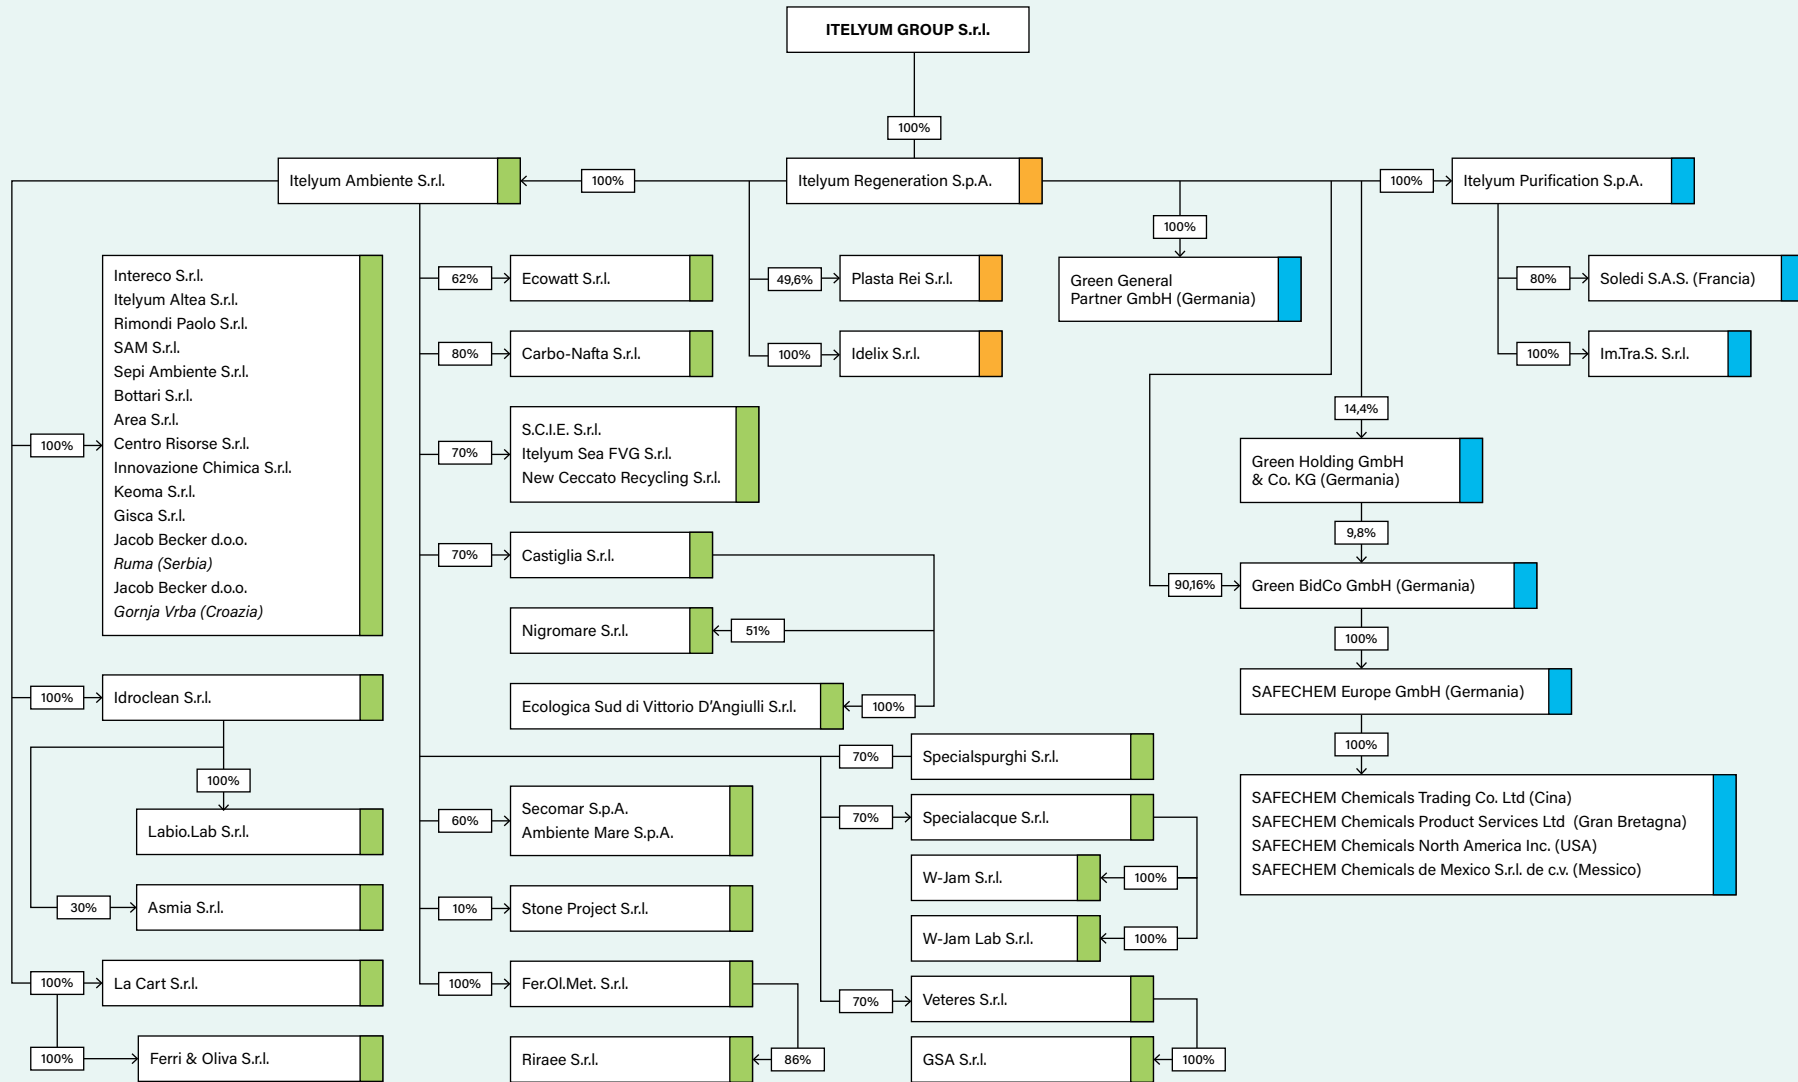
ITELYUM GROUP S.r.l.

100%

Itelyum Ambiente S.r.l.

100%

Itelyum Regeneration S.p.A.

100%

Itelyum Purification S.p.A.

100%

Green General Partner GmbH (Germania)

80%

Soledi S.A.S. (Francia)

100%

Im.Tra.S. S.r.l.

49,6%

Plasta Rei S.r.l.

100%

Idelix S.r.l.

14,4%

Green Holding GmbH & Co. KG (Germania)

9,8%

90,16%

Green BidCo GmbH (Germania)

100%

SAFECHEM Europe GmbH (Germania)

100%

SAFECHEM Chemicals Trading Co. Ltd (Cina)
SAFECHEM Chemicals Product Services Ltd (Gran Bretagna)
SAFECHEM Chemicals North America Inc. (USA)
SAFECHEM Chemicals de Mexico S.r.l. de c.v. (Messico)

100%

Intereco S.r.l.
Itelyum Altea S.r.l.
Rimondi Paolo S.r.l.
SAM S.r.l.
Sepi Ambiente S.r.l.
Bottari S.r.l.
Area S.r.l.
Centro Risorse S.r.l.
Innovazione Chimica S.r.l.
Keoma S.r.l.
Gisca S.r.l.
Jacob Becker d.o.o.
Ruma (Serbia)
Jacob Becker d.o.o.
Gornja Vrba (Croazia)

62%

Ecowatt S.r.l.

80%

Carbo-Nafta S.r.l.

70%

S.C.I.E. S.r.l.
Itelyum Sea FVG S.r.l.
New Ceccato Recycling S.r.l.

70%

Castiglia S.r.l.

Nigromare S.r.l.

51%

Ecologica Sud di Vittorio D'Angiulli S.r.l.

100%

100%

Idroclean S.r.l.

100%

Labio.Lab S.r.l.

30%

Asmia S.r.l.

100%

La Cart S.r.l.

100%

Ferri & Oliva S.r.l.

70%

Specialspurghi S.r.l.

60%

Secomar S.p.A.
Ambiente Mare S.p.A.

70%

Specialacque S.r.l.

W-Jam S.r.l.

100%

W-Jam Lab S.r.l.

100%

10%

Stone Project S.r.l.

100%

Fer.Ol.Met. S.r.l.

70%

Veteres S.r.l.

Riraee S.r.l.

86%

GSA S.r.l.

100%